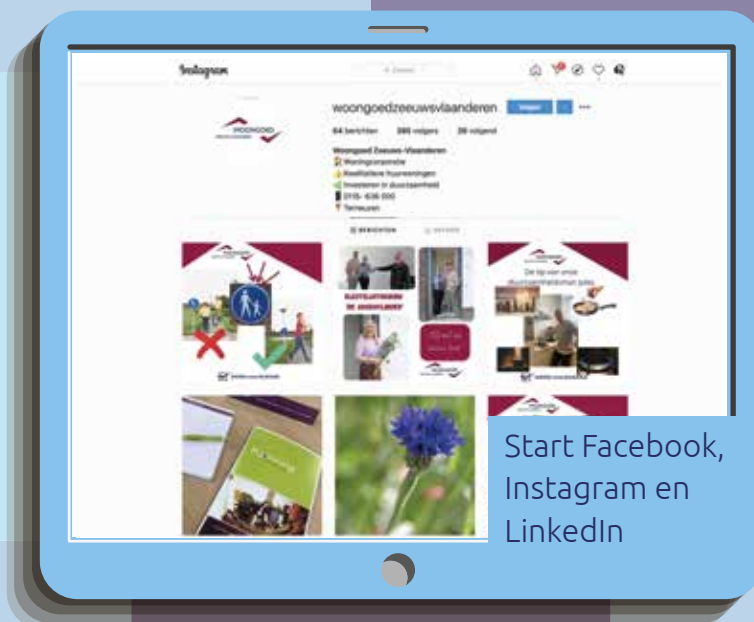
Instagram

woongoedzeeuwsvlaanderen

64 berichten 395 volgers 39 volgend

Woongoed Zeeuws-Vlaanderen
Woningcorporatie
Kwalitatieve huurwoningen
Investeren in duurzaamheid
0115 - 636 000
Terneuzen

BERICHTEN

De tip van onze duurzaamheidsmanager

Start Facebook, Instagram en LinkedIn